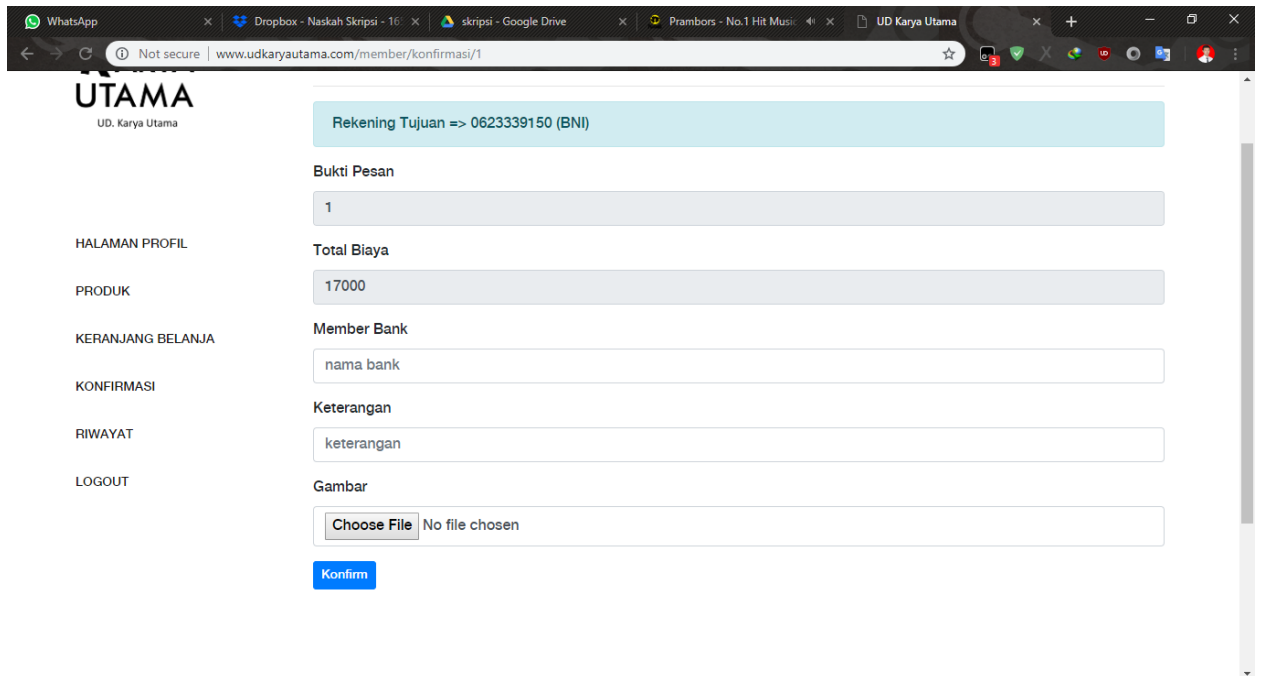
WhatsApp
Dropbox - Naskah Skripsi - 16
skripsi - Google Drive
Prambors - No.1 Hit Music
UD Karya Utama

Not secure | www.udkaryautama.com/member/konfirmasi/1

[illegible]
UTAMA
UD. Karya Utama

HALAMAN PROFIL
PRODUK
KERANJANG BELANJA
KONFIRMASI
RIWAYAT
LOGOUT

Rekening Tujuan => 0623339150 (BNI)

Bukti Pesan
1

Total Biaya
17000

Member Bank
nama bank

Keterangan
keterangan

Gambar
Choose File No file chosen

Konfirm